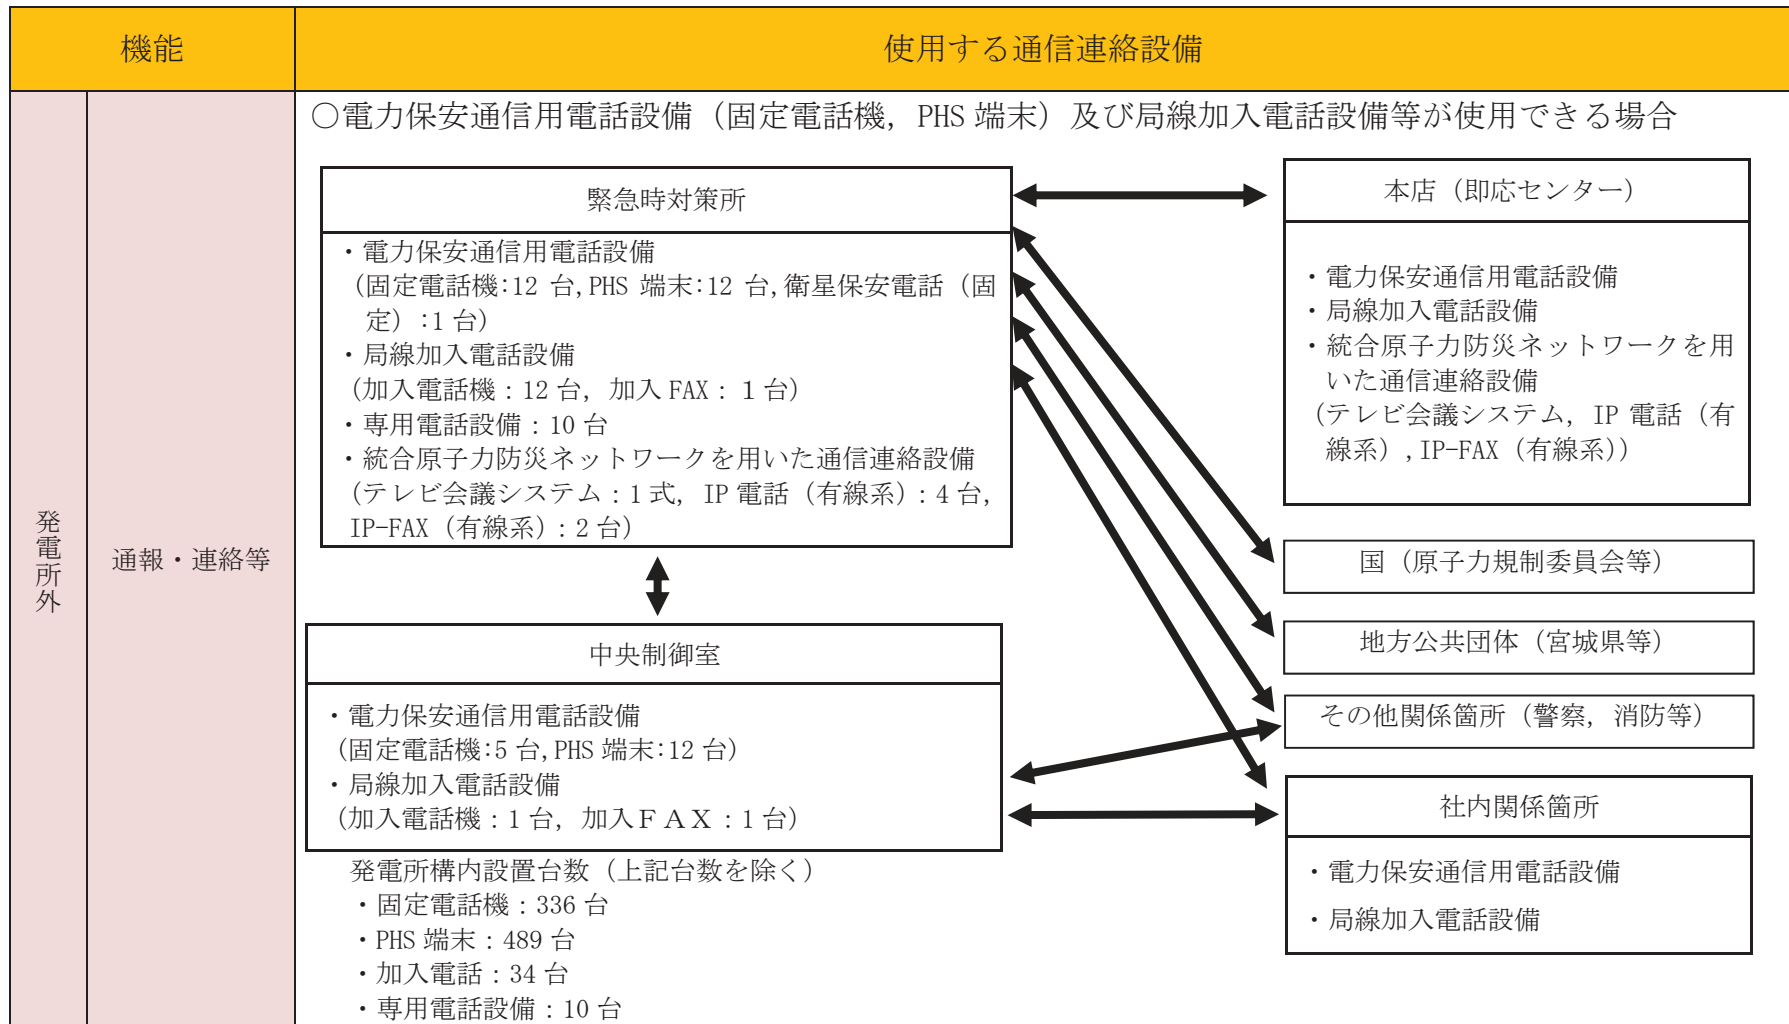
| 機能 | | 使用する通信連絡設備 |
|---|---|---|
| 発電所外 | 通報・連絡等 | ○電力保安通信用電話設備（固定電話機，PHS 端末）及び局線加入電話設備等が使用できる場合 |

緊急時対策所

・電力保安通信用電話設備（固定電話機:12 台, PHS 端末:12 台, 衛星保安電話（固定）:1 台）
・局線加入電話設備（加入電話機：12 台，加入 FAX：１台）
・専用電話設備：10 台
・統合原子力防災ネットワークを用いた通信連絡設備（テレビ会議システム：1 式，IP 電話（有線系）：4 台，IP-FAX（有線系）：2 台）

中央制御室

・電力保安通信用電話設備（固定電話機:5 台, PHS 端末:12 台）
・局線加入電話設備（加入電話機：1 台，加入ＦＡＸ：1 台）

発電所構内設置台数（上記台数を除く）
・固定電話機：336 台
・PHS 端末：489 台
・加入電話：34 台
・専用電話設備：10 台

本店（即応センター）

・電力保安通信用電話設備
・局線加入電話設備
・統合原子力防災ネットワークを用いた通信連絡設備（テレビ会議システム，IP 電話（有線系），IP-FAX（有線系））

国（原子力規制委員会等）

地方公共団体（宮城県等）

その他関係箇所（警察，消防等）

社内関係箇所

・電力保安通信用電話設備
・局線加入電話設備